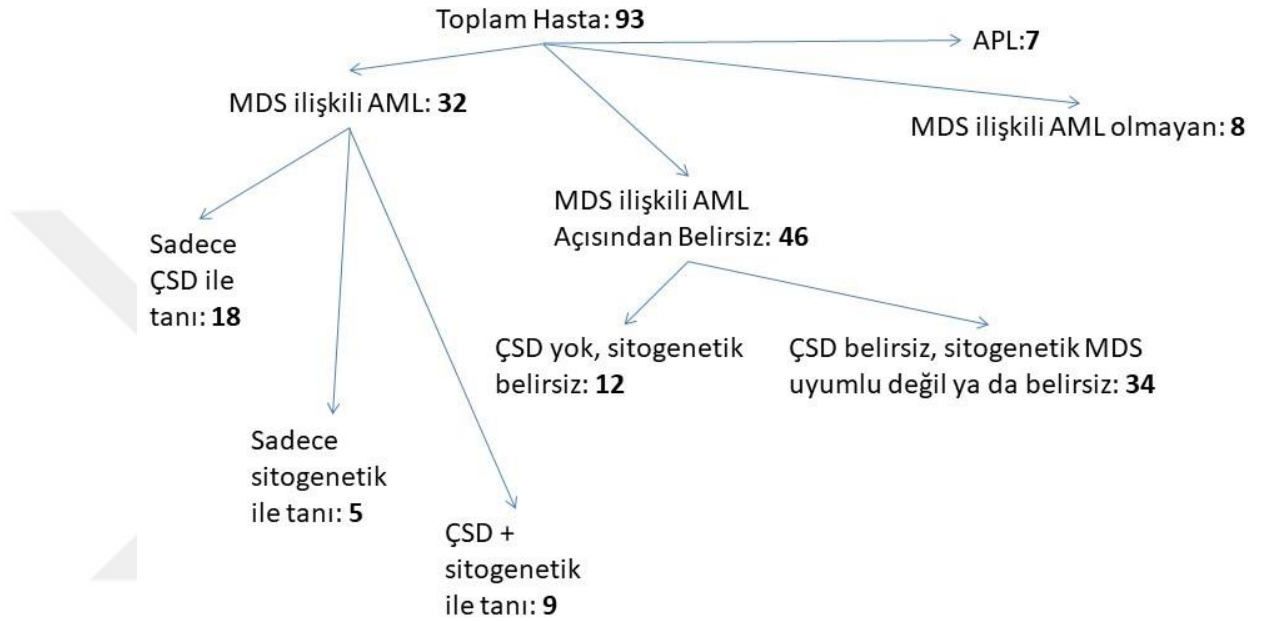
Toplam Hasta: **93**

APL:**7**

MDS ilişkili AML: **32**

MDS ilişkili AML olmayan: **8**

MDS ilişkili AML Açısından Belirsiz: **46**

Sadece ÇSD ile tanı: **18**

ÇSD yok, sitogenetik belirsiz: **12**

ÇSD belirsiz, sitogenetik MDS uyumlu değil ya da belirsiz: **34**

Sadece sitogenetik ile tanı: **5**

ÇSD + sitogenetik ile tanı: **9**